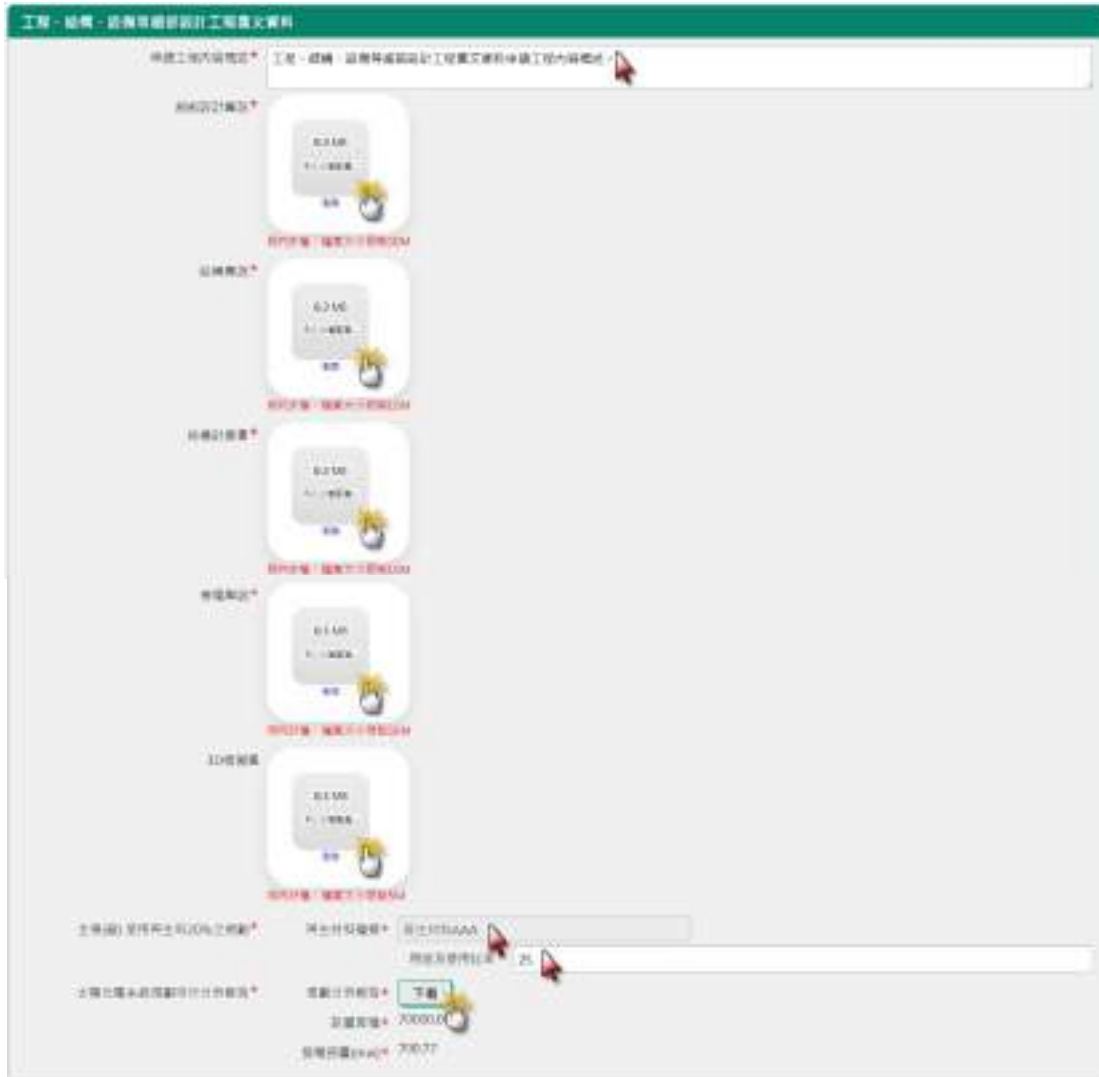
工程、結構、設備等細部設計工程圖文資料

申請工程內容概述* 工程、結構、設備等細部設計工程圖文資料申請工程內容概述。

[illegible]*

6.3 MB
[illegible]

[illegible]

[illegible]

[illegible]*

6.3 MB
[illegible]

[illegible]

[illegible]

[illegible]*

6.3 MB
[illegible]

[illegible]

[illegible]

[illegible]*

6.3 MB
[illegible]

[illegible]

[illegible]

3D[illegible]

6.3 MB
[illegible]

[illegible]

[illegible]

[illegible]*

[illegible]* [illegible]AAA

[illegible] 25

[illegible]*

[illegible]* 下載

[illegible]* 70000.0

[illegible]* 700.77